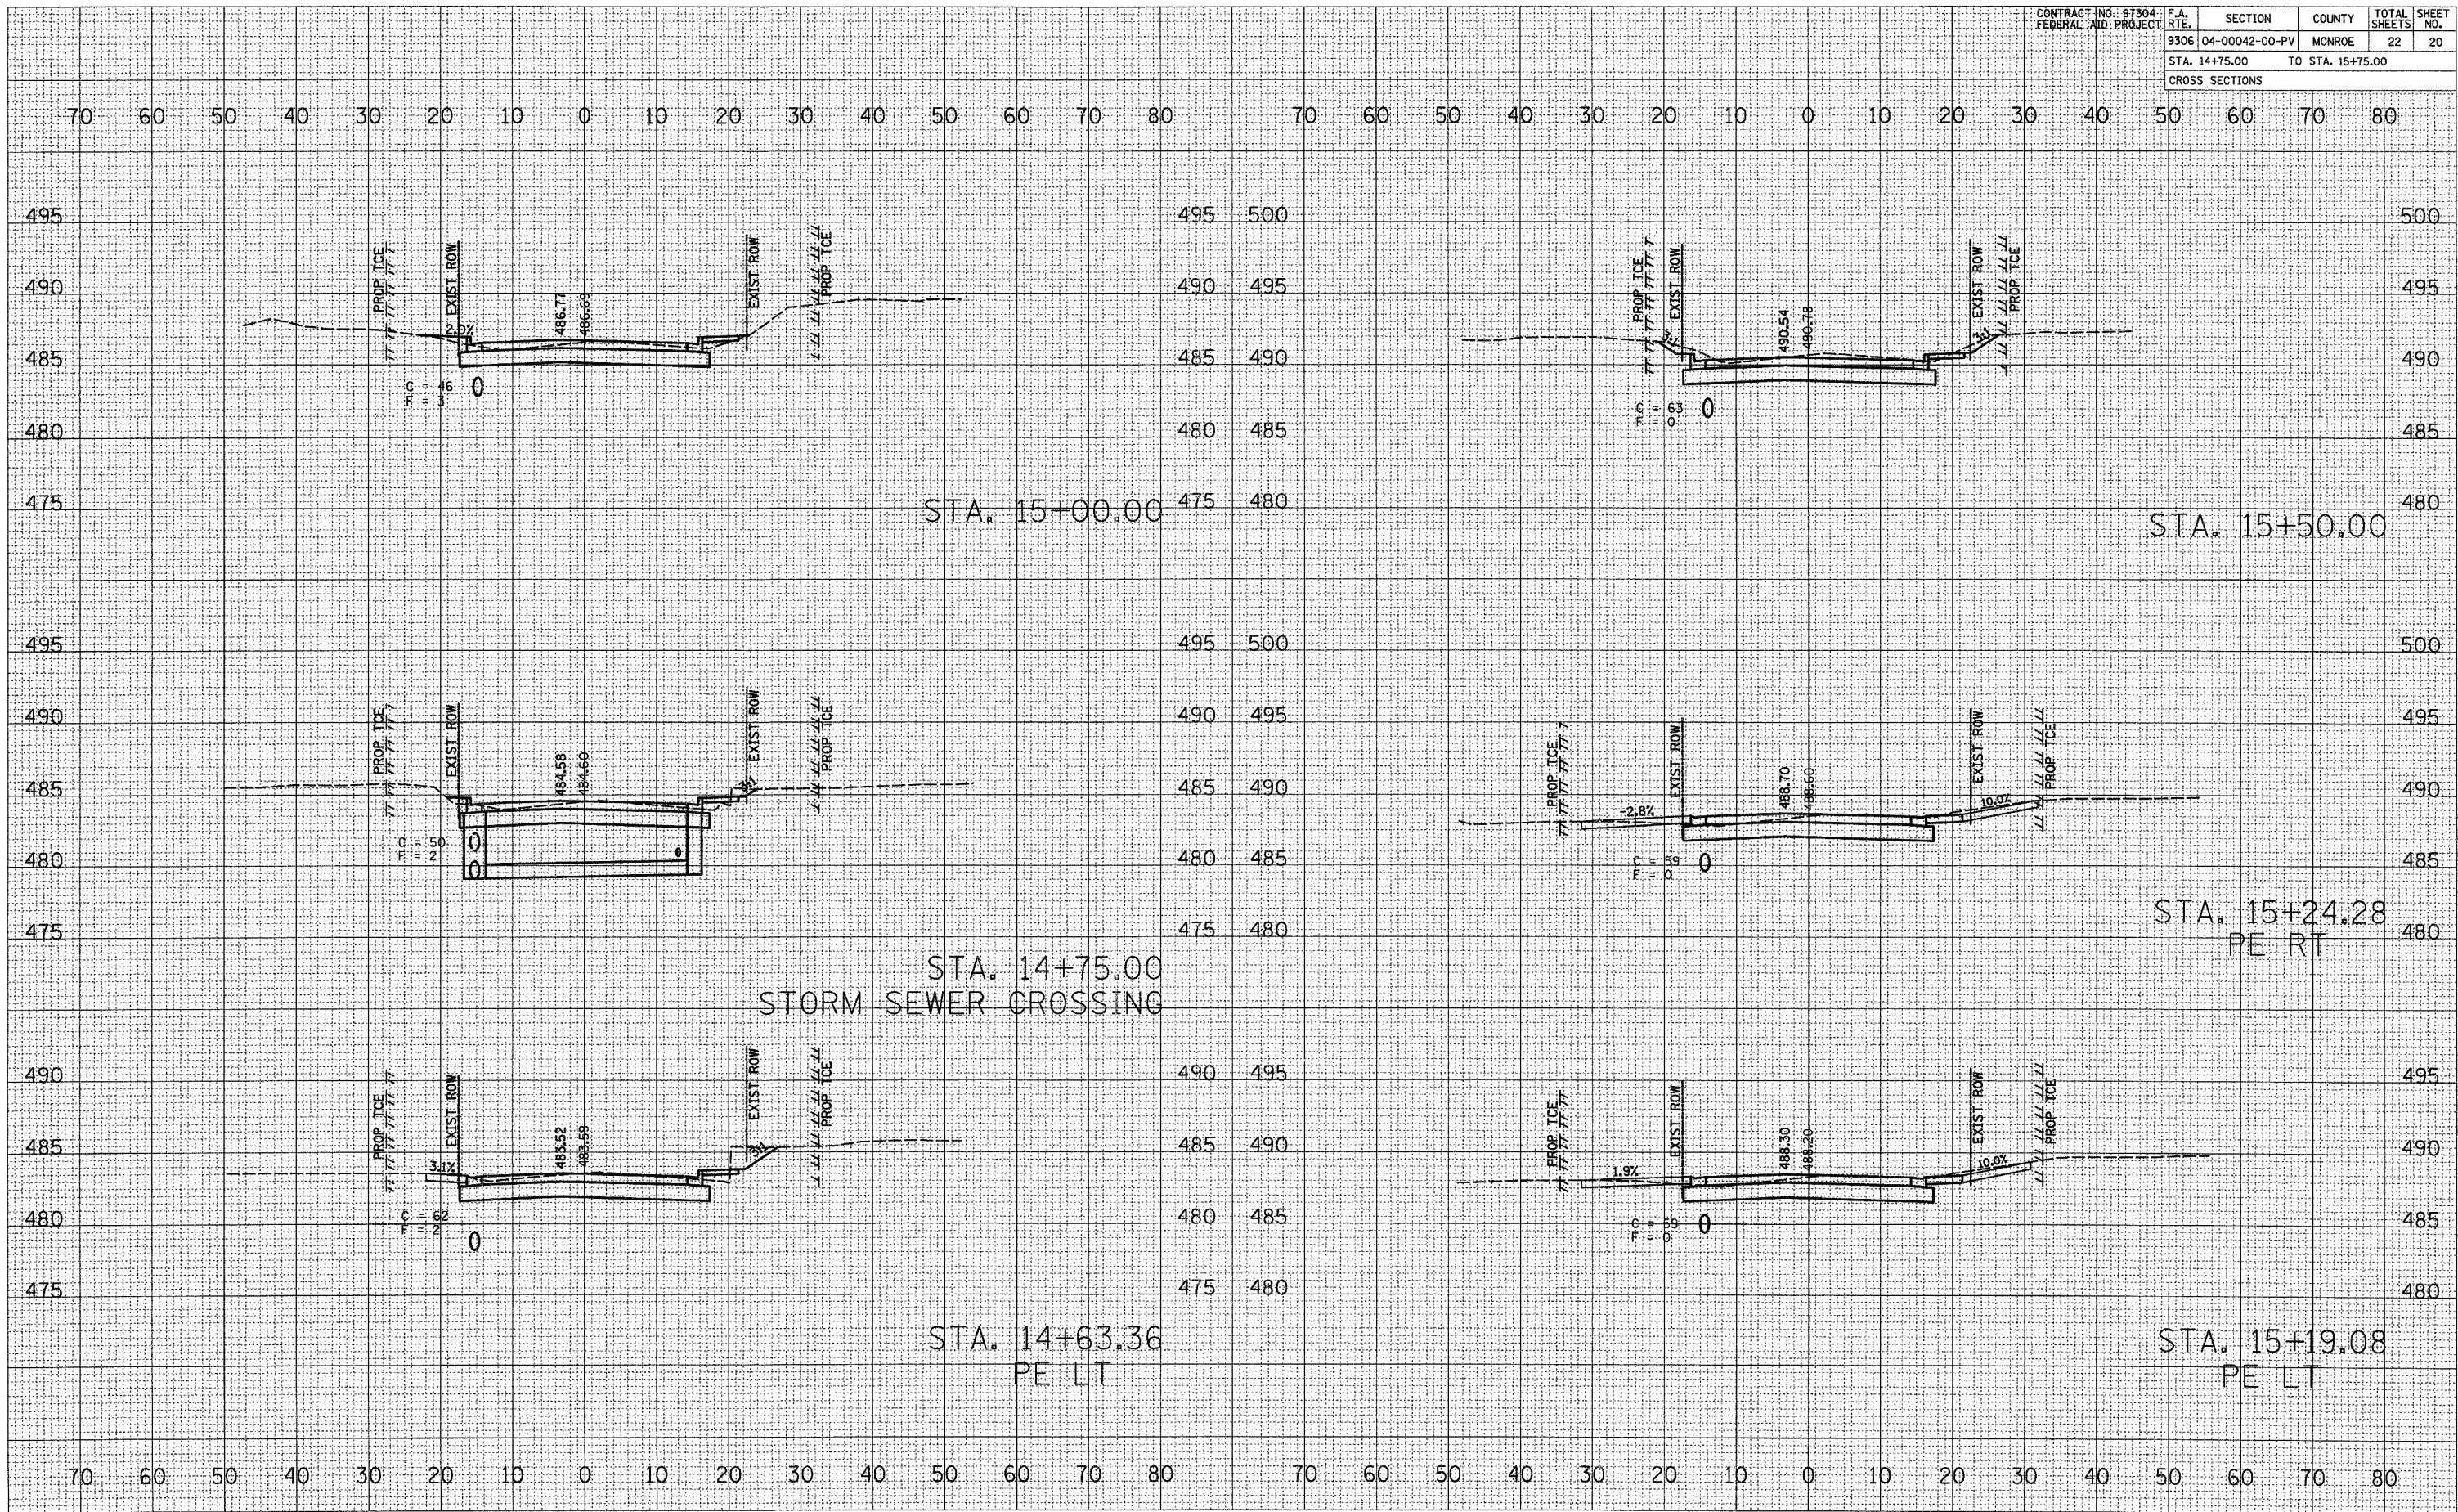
CONTRACT NO. 97304 FEDERAL AID PROJECT

| F.A. RTE. | SECTION | COUNTY | TOTAL SHEETS | SHEET NO. |
|---|---|---|---|---|
| 9306 | 04-00042-00-PV | MONROE | 22 | 20 |
| STA. 14+75.00 | TO STA. 15+75.00 | | | |
| CROSS SECTIONS | | | | |

70 60 50 40 30 20 10 0 10 20 30 40 50 60 70 80

70 60 50 40 30 20 10 0 10 20 30 40 50 60 70 80

495 490 485 480 475

PROP TCE
EXIST ROW
2.0%
486.77
486.69
EXIST ROW
PROP TCE
C = 46
F = 3
0

495 490 485 480 475

STA. 15+00.00

500 495 490 485 480

PROP TCE
EXIST ROW
490.54
490.78
EXIST ROW
PROP TCE
C = 63
F = 0
0

500 495 490 485 480

STA. 15+50.00

495 490 485 480 475

PROP TCE
EXIST ROW
484.58
484.60
EXIST ROW
PROP TCE
C = 50
F = 2

495 490 485 480 475

STA. 14+75.00
STORM SEWER CROSSING

500 495 490 485 480

PROP TCE
EXIST ROW
-2.8%
488.70
488.60
EXIST ROW
10.0%
PROP TCE
C = 59
F = 0
0

500 495 490 485 480

STA. 15+24.28
PE RT

490 485 480 475

PROP TCE
EXIST ROW
3.1%
483.52
483.59
EXIST ROW
PROP TCE
C = 62
F = 2
0

490 485 480 475

STA. 14+63.36
PE LT

495 490 485 480

PROP TCE
EXIST ROW
1.9%
488.30
488.20
EXIST ROW
10.0%
PROP TCE
C = 59
F = 0
0

495 490 485 480

STA. 15+19.08
PE LT

70 60 50 40 30 20 10 0 10 20 30 40 50 60 70 80

70 60 50 40 30 20 10 0 10 20 30 40 50 60 70 80